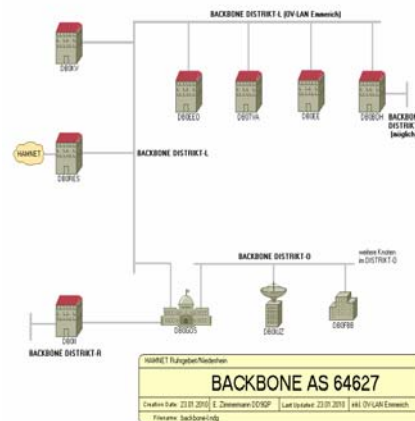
BACKBONE DISTRIKT-L (OV-LAN Emmerich)

DB0KV

DB0EEO

DB0VVA

DB0EE

DB0BOH

BACKBO
DISTRIK
(möglich

HAMNET

DB0RES

BACKBONE DISTRIKT-L

BACKBONE DISTRIKT-O

weitere Knoten im DISTRIKT-O

DB0DOS

DB0KUZ

DB0FBB

DB0II

BACKBONE DISTRIKT-R

HAMNET Ruhrgebiet/Niederrhein

BACKBONE AS 64627

Creation Date: 23.01.2010 E. Zimmermann DD1GP Last Updated: 23.01.2010 inkl. OV-LAN Emmerich

Filename: backbone-lndz